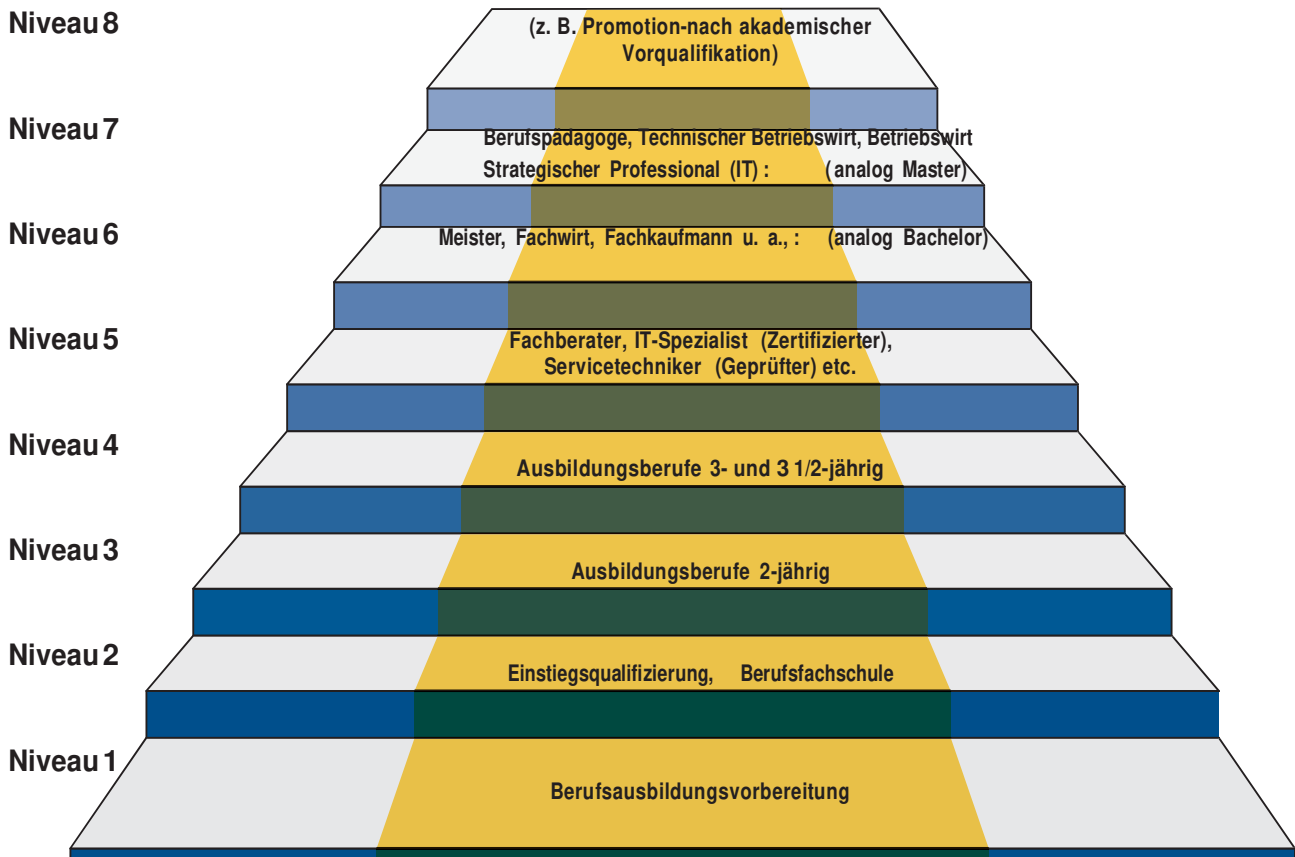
Niveau 8

(z. B. Promotion-nach akademischer Vorqualifikation)

Niveau 7

Berufspädagoge, Technischer Betriebswirt, Betriebswirt Strategischer Professional (IT) : (analog Master)

Niveau 6

Meister, Fachwirt, Fachkaufmann u. a., : (analog Bachelor)

Niveau 5

Fachberater, IT-Spezialist (Zertifizierter), Servicetechniker (Geprüfter) etc.

Niveau 4

Ausbildungsberufe 3- und 3 1/2-jährig

Niveau 3

Ausbildungsberufe 2-jährig

Niveau 2

Einstiegsqualifizierung, Berufsfachschule

Niveau 1

Berufsausbildungsvorbereitung